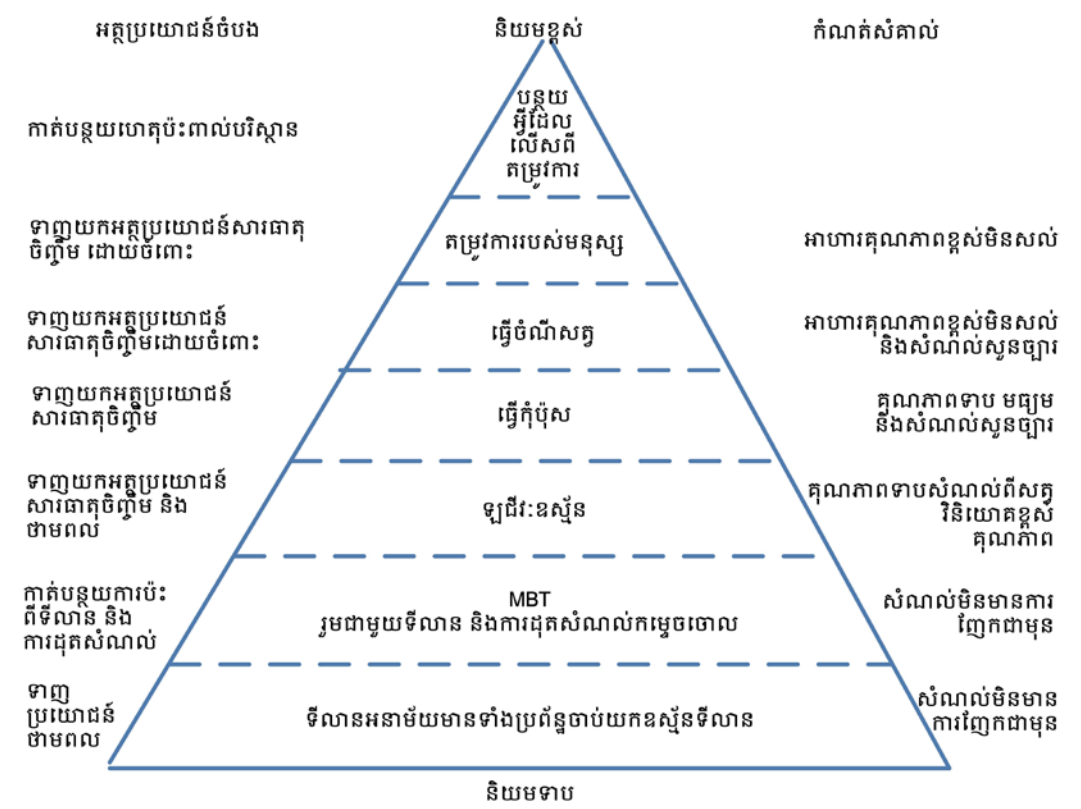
អត្ថប្រយោជន៍ចំបង

និយមខ្ពស់

កំណត់សំគាល់

កាត់បន្ថយហេតុប៉ះពាល់បរិស្ថាន

បន្ថយ
អ្វីដែល
លើសពី
តម្រូវការ

ទាញយកអត្ថប្រយោជន៍សារធាតុចិញ្ចឹម ដោយចំពោះ

តម្រូវការរបស់មនុស្ស

អាហារគុណភាពខ្ពស់មិនសល់

ទាញយកអត្ថប្រយោជន៍សារធាតុចិញ្ចឹមដោយចំពោះ

ធ្វើចំណីសត្វ

អាហារគុណភាពខ្ពស់មិនសល់ និងសំណល់សួនច្បារ

ទាញយកអត្ថប្រយោជន៍សារធាតុចិញ្ចឹម

ធ្វើកំប៉ុស

គុណភាពទាប មធ្យម និងសំណល់សួនច្បារ

ទាញយកអត្ថប្រយោជន៍សារធាតុចិញ្ចឹម និងថាមពល

ឡជីវៈឧស្ម័ន

គុណភាពទាបសំណល់ពីសត្វ វិនិយោគខ្ពស់ គុណភាព

កាត់បន្ថយការប៉ះពីទីលាន និងការដុតសំណល់

MBT
រួមជាមួយទីលាន និងការដុតសំណល់កម្ទេចចោល

សំណល់មិនមានការញែកជាមុន

ទាញប្រយោជន៍ថាមពល

ទីលានអនាម័យមានទាំងប្រព័ន្ធចាប់យកឧស្ម័នទីលាន

សំណល់មិនមានការញែកជាមុន

និយមទាប